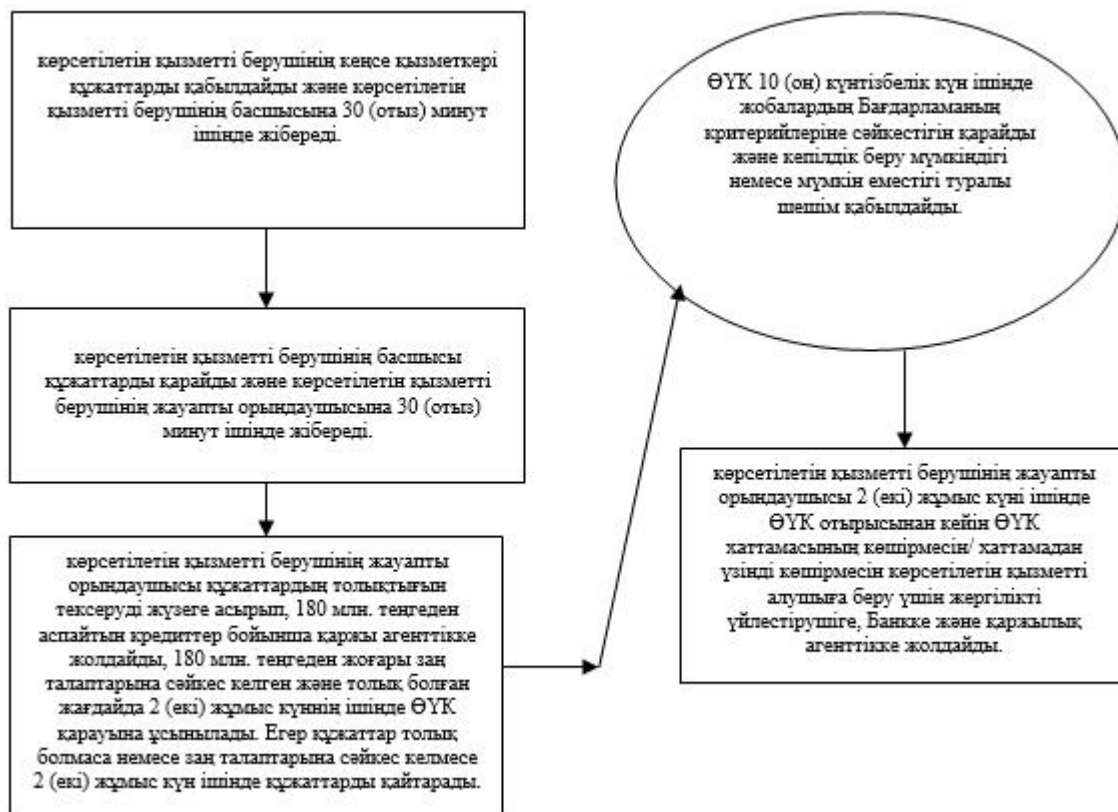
көрсетілетін қызметті берушінің кеңсе қызметкері құжаттарды қабылдайды және көрсетілетін қызметті берушінің басшысына 30 (отыз) минут ішінде жібереді.

көрсетілетін қызметті берушінің басшысы құжаттарды қарайды және көрсетілетін қызметті берушінің жауапты орындаушысына 30 (отыз) минут ішінде жібереді.

көрсетілетін қызметті берушінің жауапты орындаушысы құжаттардың толықтығын тексеруді жүзеге асырып, 180 млн. теңгеден аспайтын кредиттер бойынша қаржы агенттікке жолдайды, 180 млн. теңгеден жоғары заң талаптарына сәйкес келген және толық болған жағдайда 2 (екі) жұмыс күннің ішінде ӨҮК қарауына ұсынылады. Егер құжаттар толық болмаса немесе заң талаптарына сәйкес келмесе 2 (екі) жұмыс күн ішінде құжаттарды қайтарады.

ӨҮК 10 (он) күнтізбелік күн ішінде жобалардың Бағдарламаның критерийлеріне сәйкестігін қарайды және кепілдік беру мүмкіндігі немесе мүмкін еместігі туралы шешім қабылдайды.

көрсетілетін қызметті берушінің жауапты орындаушысы 2 (екі) жұмыс күні ішінде ӨҮК отырысынан кейін ӨҮК хаттамасының көшірмесін/ хаттамадан үзінді көшірмесін көрсетілетін қызметті алушыға беру үшін жергілікті үйлестірушіге, Банкке және қаржылық агенттікке жолдайды.